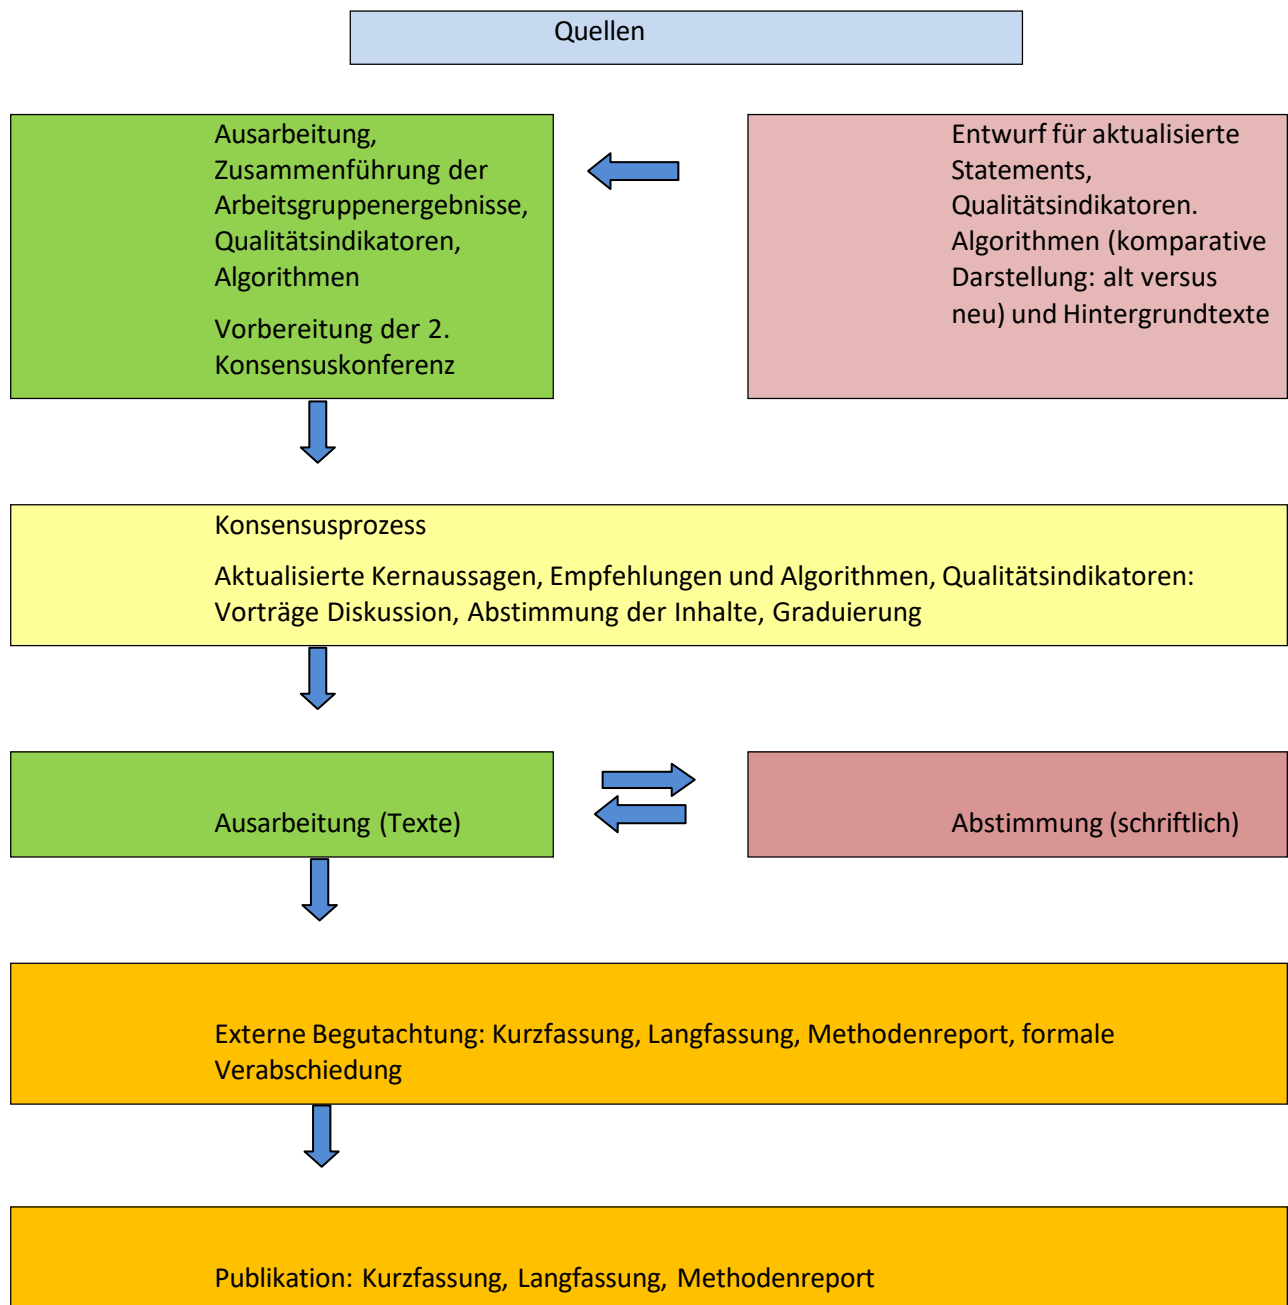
Quellen

Ausarbeitung, Zusammenführung der Arbeitsgruppenergebnisse, Qualitätsindikatoren, Algorithmen

Vorbereitung der 2. Konsensuskonferenz

Entwurf für aktualisierte Statements, Qualitätsindikatoren. Algorithmen (komparative Darstellung: alt versus neu) und Hintergrundtexte

Konsensusprozess

Aktualisierte Kernaussagen, Empfehlungen und Algorithmen, Qualitätsindikatoren: Vorträge Diskussion, Abstimmung der Inhalte, Graduierung

Ausarbeitung (Texte)

Abstimmung (schriftlich)

Externe Begutachtung: Kurzfassung, Langfassung, Methodenreport, formale Verabschiedung

Publikation: Kurzfassung, Langfassung, Methodenreport